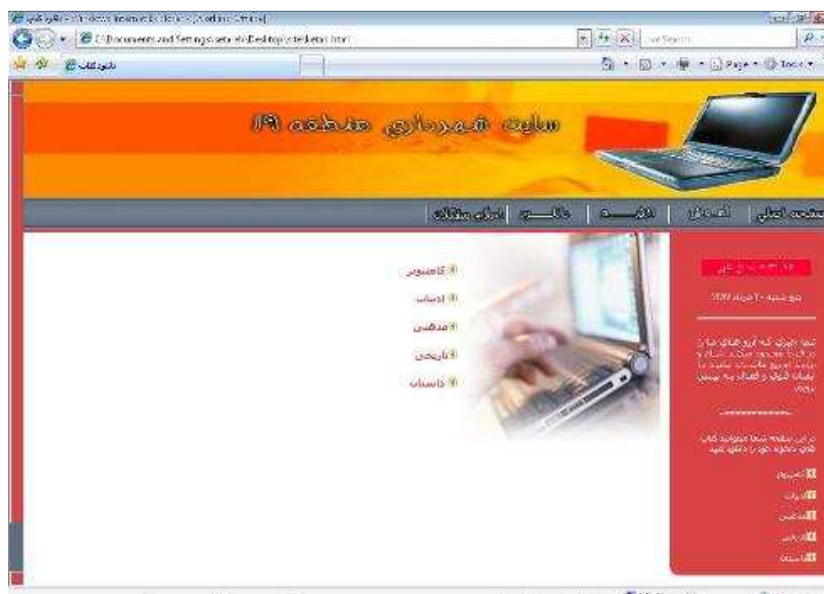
C:\Documents and Settings\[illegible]\Desktop\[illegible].html

Live Search

دانلود کتاب

Page ▾ Tools ▾

سایت شهرداری منطقه ۱۹

صفحه اصلی | گالری | اخبار | دانلود | ارسال مقالات

کامپیوتر
ادبیات
مذهبی
تاریخی
داستان

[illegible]

پنج شنبه ۲۰ خرداد ۱۳۸۹

شما چیزی که آرزوهای شما را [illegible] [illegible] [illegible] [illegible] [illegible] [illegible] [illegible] با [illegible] شوق و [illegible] به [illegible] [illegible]

--------------------

در این صفحه شما میتوانید کتاب های دلخواه خود را دانلود کنید

کامپیوتر
ادبیات
مذهبی
تاریخی
داستان